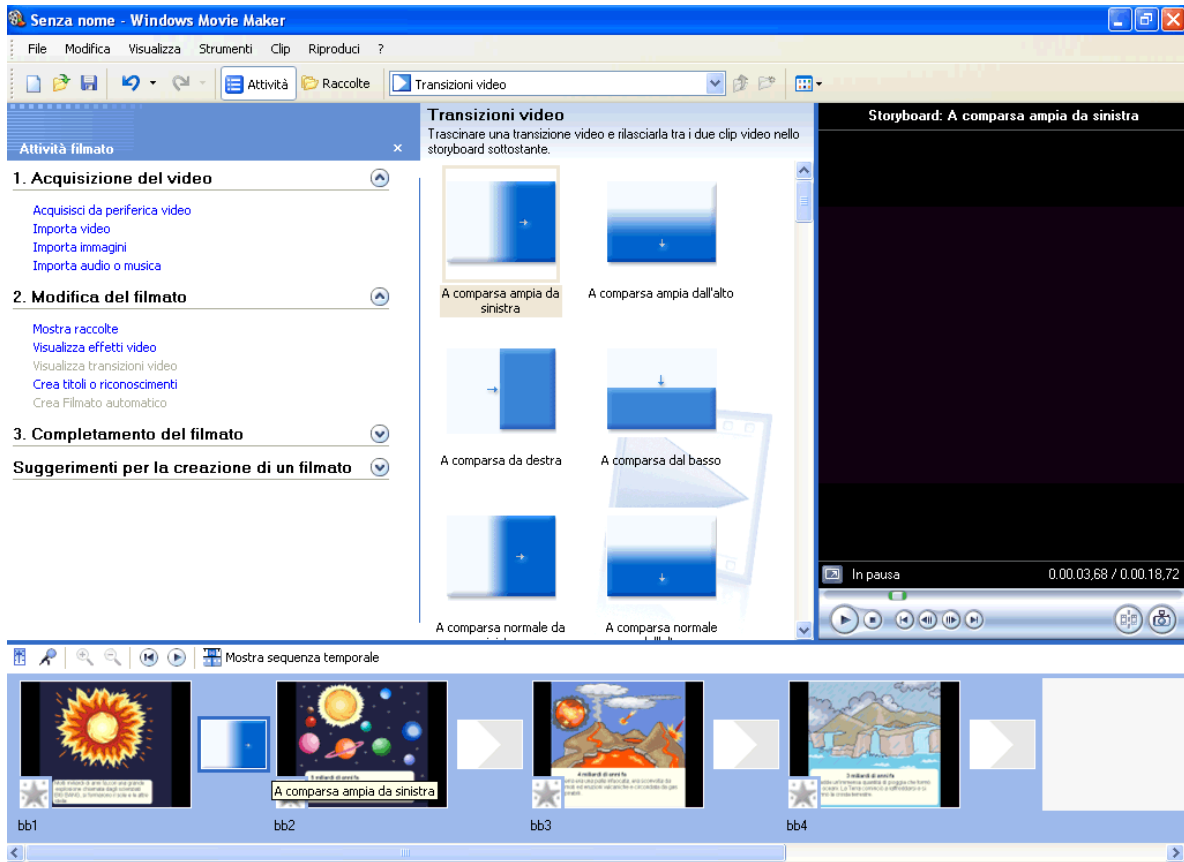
Senza nome - Windows Movie Maker

File Modifica Visualizza Strumenti Clip Riproduci ?

Attività Raccolte Transizioni video

Attività filmato ×

1. Acquisizione del video

Acquisisci da periferica video
Importa video
Importa immagini
Importa audio o musica

2. Modifica del filmato

Mostra raccolte
Visualizza effetti video
Visualizza transizioni video
Crea titoli o riconoscimenti
Crea Filmato automatico

3. Completamento del filmato

Suggerimenti per la creazione di un filmato

Transizioni video

Trascinare una transizione video e rilasciarla tra i due clip video nello storyboard sottostante.

A comparsa ampia da sinistra

A comparsa ampia dall'alto

A comparsa da destra

A comparsa dal basso

A comparsa normale da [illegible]

A comparsa normale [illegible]

Storyboard: A comparsa ampia da sinistra

In pausa 0.00.03,68 / 0.00.18,72

Mostra sequenza temporale

A comparsa ampia da sinistra

bb1 bb2 bb3 bb4